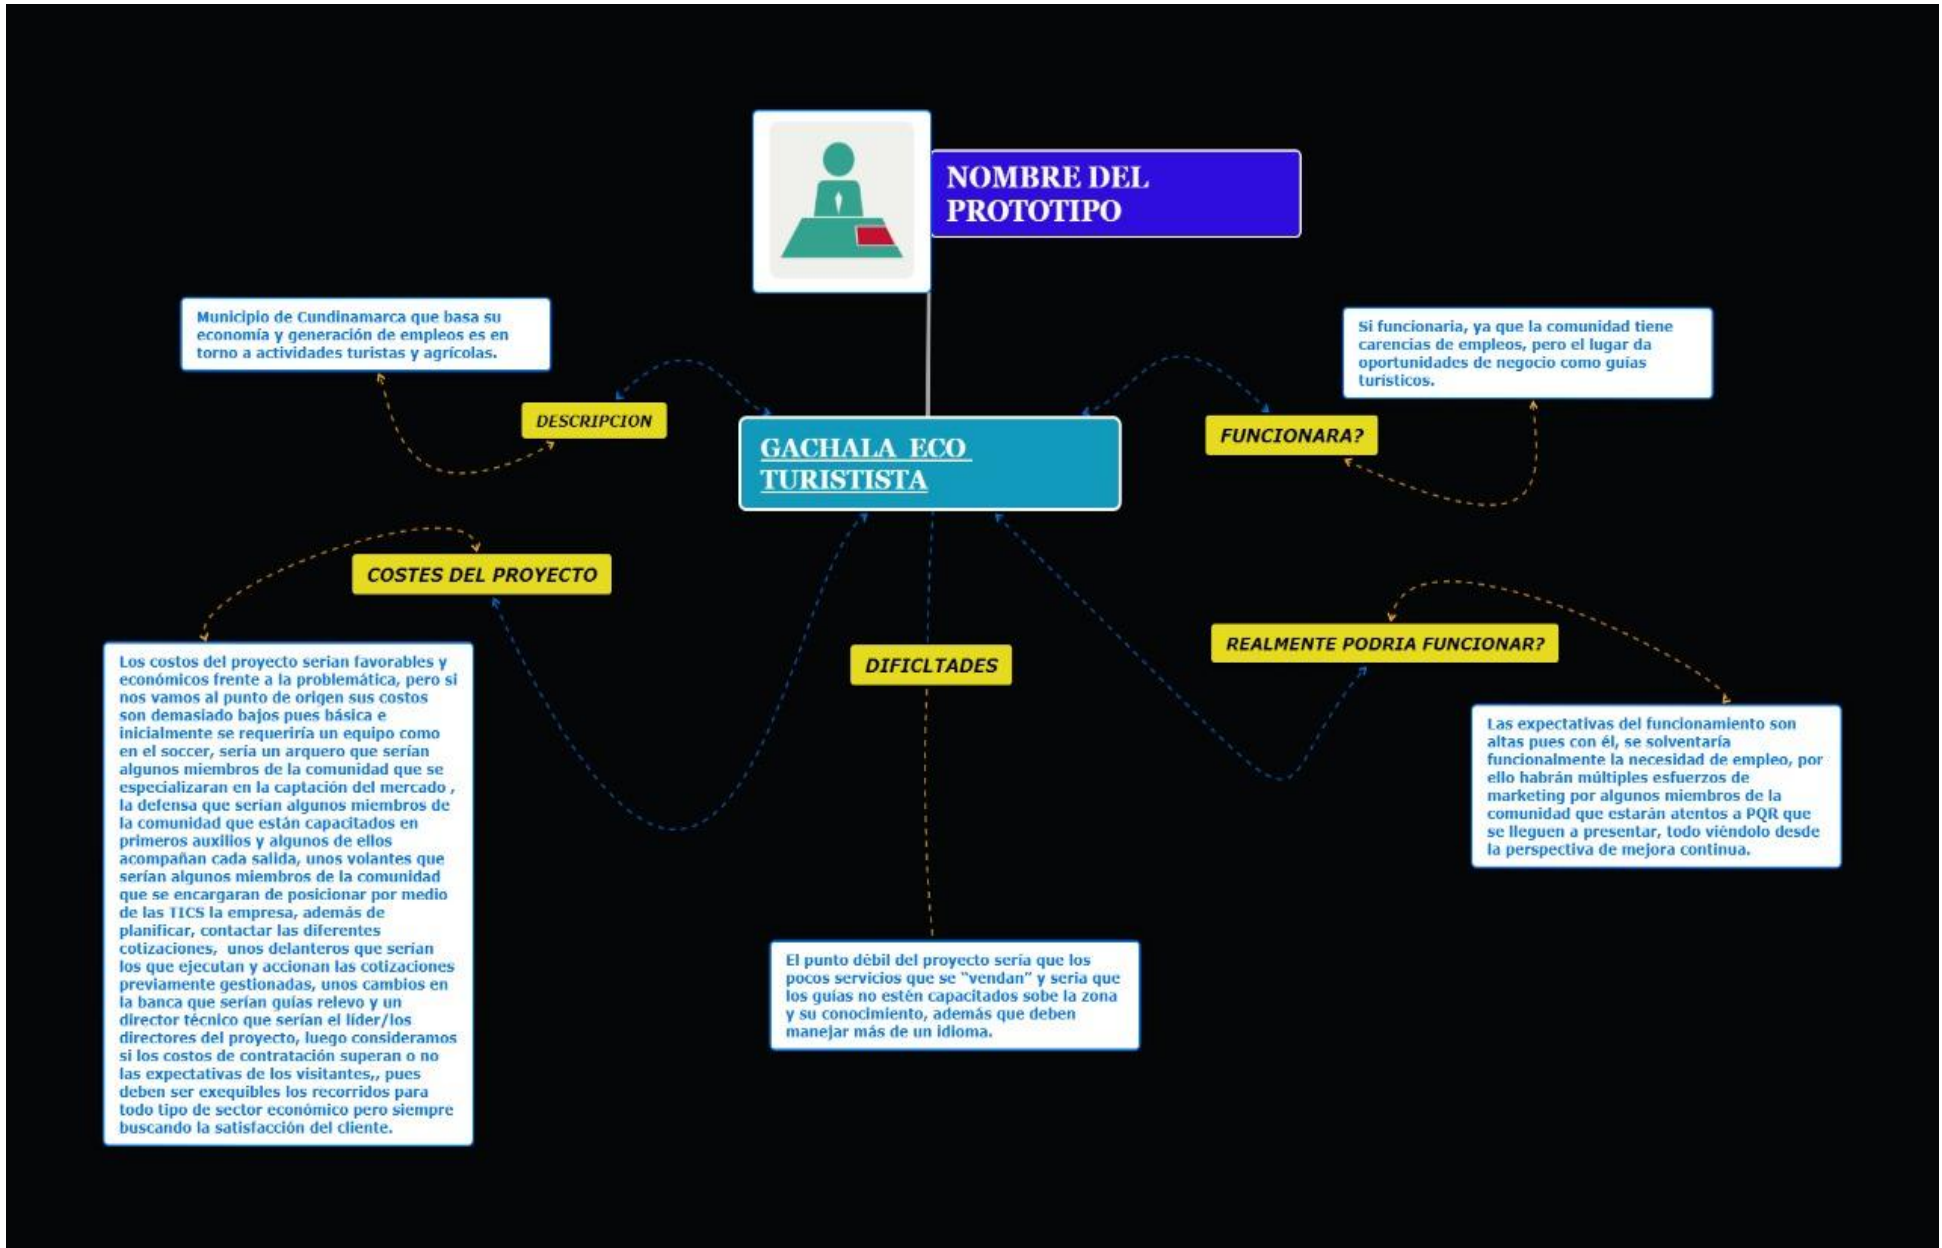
NOMBRE DEL PROTOTIPO

GACHALA ECO TURISTISTA

DESCRIPCION

Municipio de Cundinamarca que basa su economía y generación de empleos es en torno a actividades turistas y agrícolas.

FUNCIONARA?

Si funcionaria, ya que la comunidad tiene carencias de empleos, pero el lugar da oportunidades de negocio como guías turísticos.

COSTES DEL PROYECTO

Los costos del proyecto serian favorables y económicos frente a la problemática, pero si nos vamos al punto de origen sus costos son demasiado bajos pues básica e inicialmente se requeriría un equipo como en el soccer, sería un arquero que serían algunos miembros de la comunidad que se especializaran en la captación del mercado , la defensa que serían algunos miembros de la comunidad que están capacitados en primeros auxilios y algunos de ellos acompañan cada salida, unos volantes que serían algunos miembros de la comunidad que se encargaran de posicionar por medio de las TICS la empresa, además de planificar, contactar las diferentes cotizaciones, unos delanteros que serian los que ejecutan y accionan las cotizaciones previamente gestionadas, unos cambios en la banca que serían guías relevo y un director técnico que serían el líder/los directores del proyecto, luego consideramos si los costos de contratación superan o no las expectativas de los visitantes,, pues deben ser exequibles los recorridos para todo tipo de sector económico pero siempre buscando la satisfacción del cliente.

DIFICLTADES

El punto débil del proyecto sería que los pocos servicios que se "vendan" y seria que los guías no estén capacitados sobe la zona y su conocimiento, además que deben manejar más de un idioma.

REALMENTE PODRIA FUNCIONAR?

Las expectativas del funcionamiento son altas pues con él, se solventaría funcionalmente la necesidad de empleo, por ello habrán múltiples esfuerzos de marketing por algunos miembros de la comunidad que estarán atentos a PQR que se lleguen a presentar, todo viéndolo desde la perspectiva de mejora continua.